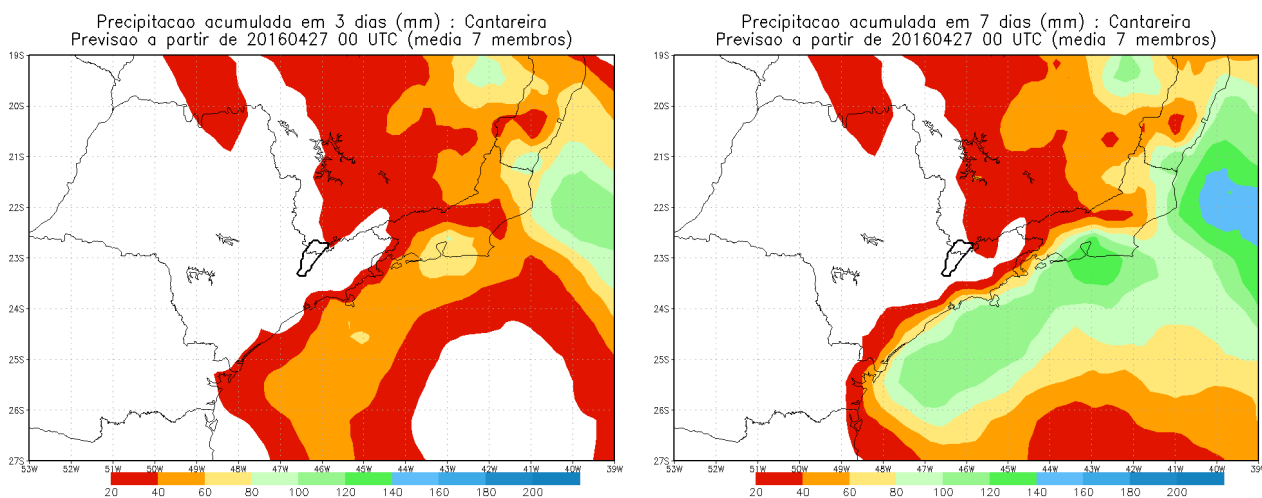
Precipitacao acumulada em 3 dias (mm) : Cantareira
Previsao a partir de 20160427 00 UTC (media 7 membros)

19S
20S
21S
22S
23S
24S
25S
26S
27S
53W 52W 51W 50W 49W 48W 47W 46W 45W 44W 43W 42W 41W 40W 39W

20 40 60 80 100 120 140 160 180 200

Precipitacao acumulada em 7 dias (mm) : Cantareira
Previsao a partir de 20160427 00 UTC (media 7 membros)

19S
20S
21S
22S
23S
24S
25S
26S
27S
53W 52W 51W 50W 49W 48W 47W 46W 45W 44W 43W 42W 41W 40W 39W

20 40 60 80 100 120 140 160 180 200